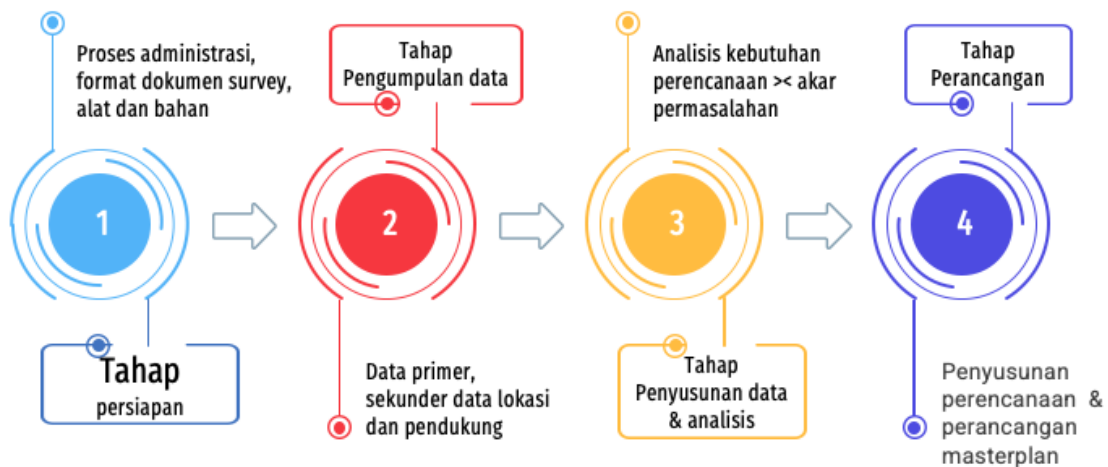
Proses administrasi, format dokumen survey, alat dan bahan

1

Tahap persiapan

Tahap Pengumpulan data

2

Data primer, sekunder data lokasi dan pendukung

Analisis kebutuhan perencanaan >< akar permasalahan

3

Tahap Penyusunan data & analisis

Tahap Perancangan

4

Penyusunan perencanaan & perancangan masterplan